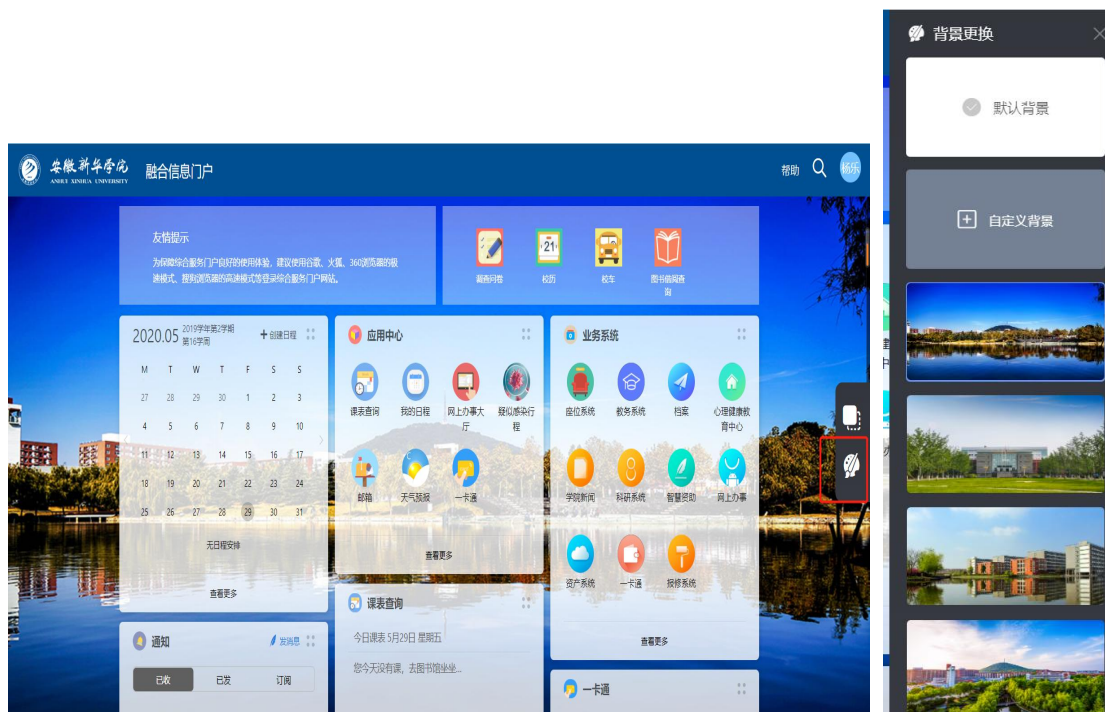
安徽新华学院
ANHUI XINHUA UNIVERSITY
融合信息门户

帮助 杨乐

友情提示
为保障综合服务门户良好的使用体验，建议使用谷歌、火狐、360浏览器的极速模式、搜狗浏览器的高速模式等登录综合服务门户网站。

最新问卷 校历 校车 图书馆馆藏查询

2020.05 2019学年第2学期 第16学周 + 创建日程

| M | T | W | T | F | S | S |
|---|---|---|---|---|---|---|
| 27 | 28 | 29 | 30 | 1 | 2 | 3 |
| 4 | 5 | 6 | 7 | 8 | 9 | 10 |
| 11 | 12 | 13 | 14 | 15 | 16 | 17 |
| 18 | 19 | 20 | 21 | 22 | 23 | 24 |
| 25 | 26 | 27 | 28 | 29 | 30 | 31 |

无日程安排

查看更多

应用中心
课表查询 我的日程 网上办事大厅 疑似感染行程
邮箱 天气预报 一卡通
查看更多

业务系统
座位系统 教务系统 档案 心理健康教育中心
学院新闻 科研系统 智慧资助 网上办事
资产系统 一卡通 报修系统
查看更多

通知 发消息
已收 已发 订阅

课表查询
今日课表 5月29日 星期五
您今天没有课，去图书馆坐坐...

一卡通

背景更换
默认背景
自定义背景